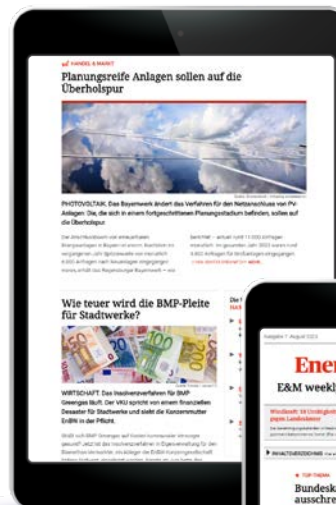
HANDEL & MARKT

Planungsreife Anlagen sollen auf die Überholspur

PHOTOVOLTAIK. Das Bayernwerk ändert das Verfahren für den Netzanschluss von PV-Anlagen. Die, die sich in einem fortgeschrittenen Planungsstadium befinden, sollen auf die Überholspur.

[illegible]

Wie teuer wird die BMP-Pleite für Stadtwerke?

WIRTSCHAFT. Das Insolvenzverfahren für BMP Greengas läuft. Der VKU spricht von einem finanziellen Desaster für Stadtwerke und sieht die Konzernmutter EnBW in der Pflicht.

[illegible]

Ener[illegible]

E&M weekl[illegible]

TOP-THEMA

Bundesk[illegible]
ausschre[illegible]